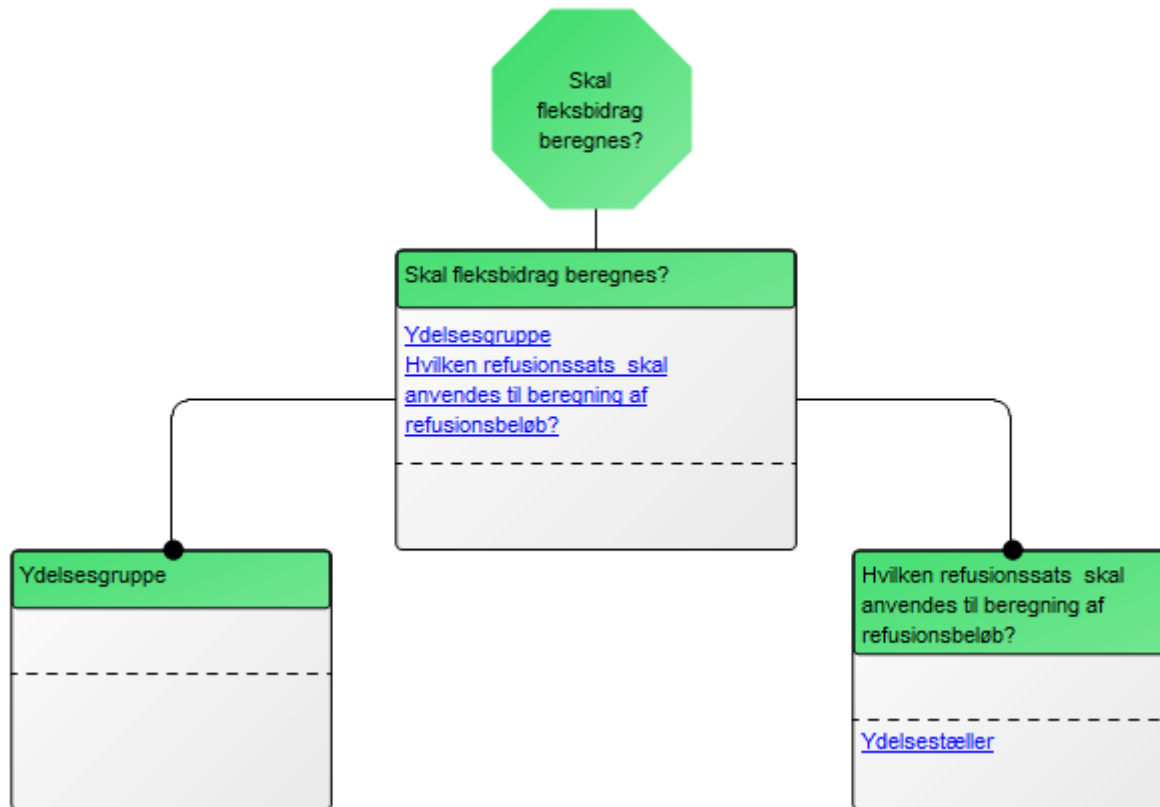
Skal fleksbidrag beregnes?

Skal fleksbidrag beregnes?

Ydelsesgruppe
Hvilken refusionssats skal anvendes til beregning af refusionsbeløb?

Ydelsesgruppe

Hvilken refusionssats skal anvendes til beregning af refusionsbeløb?

Ydelsestæller